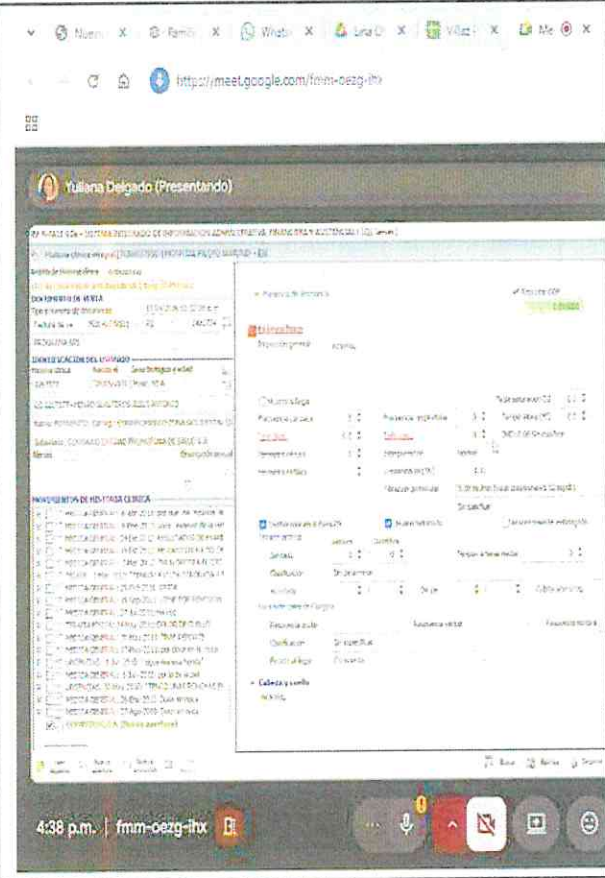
Nuevo | Famili | WhatsA | Lista D | Villez | Me

https://meet.google.com/fmm-oezg-ihx

Yuliana Delgado (Presentando)

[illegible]

Historia clínica integral

DOCUMENTO DE VENTA

IDENTIFICACIÓN DEL ASEGURADO

MOVIMIENTOS DE HISTORIA CLÍNICA

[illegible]

Signos vitales

Cabeza y cuello

4:38 p.m. | fmm-oezg-ihx